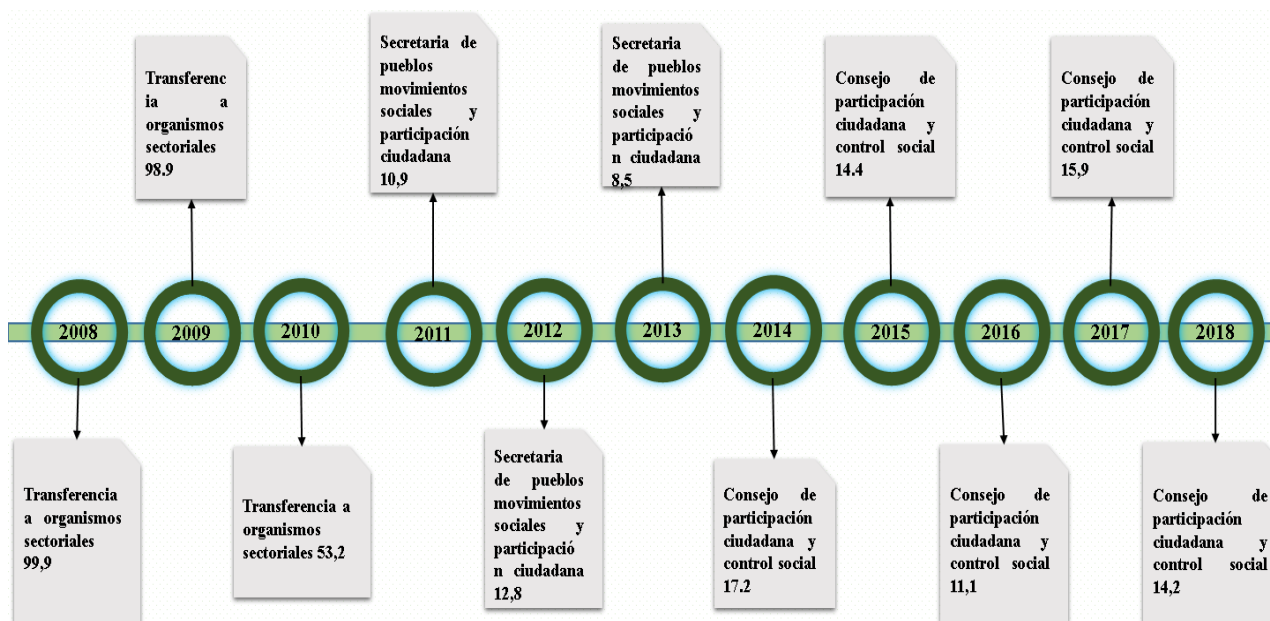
Transferencia a organismos sectoriales 98.9

Secretaria de pueblos movimientos sociales y participación ciudadana 10,9

Secretaria de pueblos movimientos sociales y participación ciudadana 8,5

Consejo de participación ciudadana y control social 14.4

Consejo de participación ciudadana y control social 15,9

2008

2009

2010

2011

2012

2013

2014

2015

2016

2017

2018

Transferencia a organismos sectoriales 99,9

Transferencia a organismos sectoriales 53,2

Secretaria de pueblos movimientos sociales y participación ciudadana 12,8

Consejo de participación ciudadana y control social 17.2

Consejo de participación ciudadana y control social 11,1

Consejo de participación ciudadana y control social 14,2